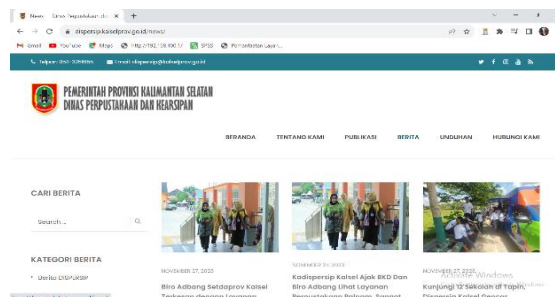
News - Dinas Perpustakaan dan ×
dispersip.kalselprov.go.id/news/
Gmail YouTube Maps http://192.168.100.1/ SPSS Pemberitahuan Layan...
Telpon: (0511) 3256600 Email: dispersip@kalselprov.go.id
PEMERINTAH PROVINSI KALIMANTAN SELATAN
DINAS PERPUSTAKAAN DAN KEARSIPAN
BERANDA TENTANG KAMI PUBLIKASI BERITA UNDUHAN HUBUNGI KAMI
CARI BERITA
Search ...
KATEGORI BERITA
Berita DISPERSIP
NOVEMBER 27, 2023
Biro Adbang Setdaprov Kalsel Terkesan dengan Layanan
NOVEMBER 27, 2023
Kadispersip Kalsel Ajak BKD Dan Biro Adbang Lihat Layanan Perpustakaan Palnam Sapnat
NOVEMBER 27, 2023
Kunjungi 12 Sekolah di Tapin, Dispersip Kalsel Dorong
Activate Windows